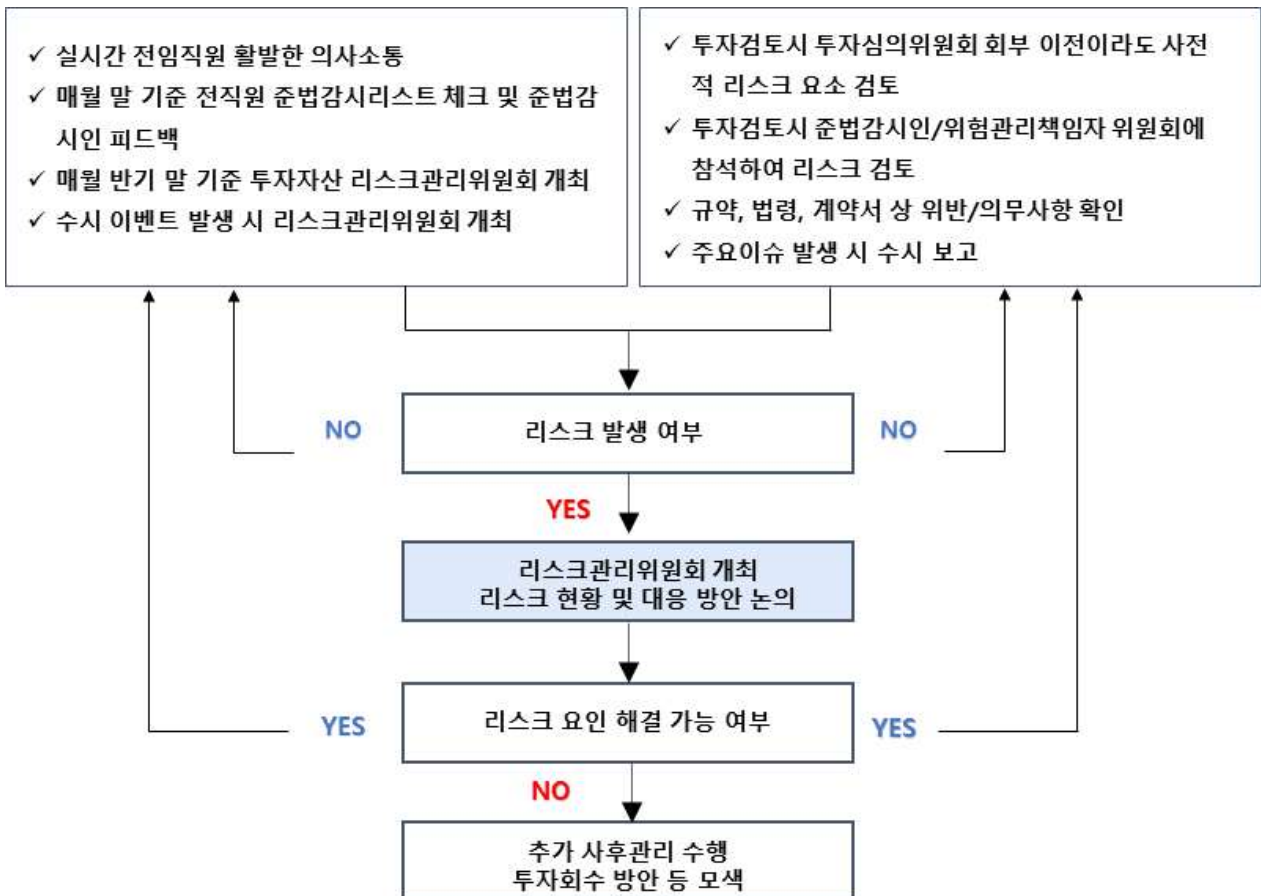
✓ 실시간 전임직원 활발한 의사소통
✓ 매월 말 기준 전직원 준법감시리스트 체크 및 준법감시인 피드백
✓ 매월 반기 말 기준 투자자산 리스크관리위원회 개최
✓ 수시 이벤트 발생 시 리스크관리위원회 개최

✓ 투자검토시 투자심의위원회 회부 이전이라도 사전적 리스크 요소 검토
✓ 투자검토시 준법감시인/위험관리책임자 위원회에 참석하여 리스크 검토
✓ 규약, 법령, 계약서 상 위반/의무사항 확인
✓ 주요이슈 발생 시 수시 보고

NO

리스크 발생 여부

NO

YES

리스크관리위원회 개최
리스크 현황 및 대응 방안 논의

YES

리스크 요인 해결 가능 여부

YES

NO

추가 사후관리 수행
투자회수 방안 등 모색